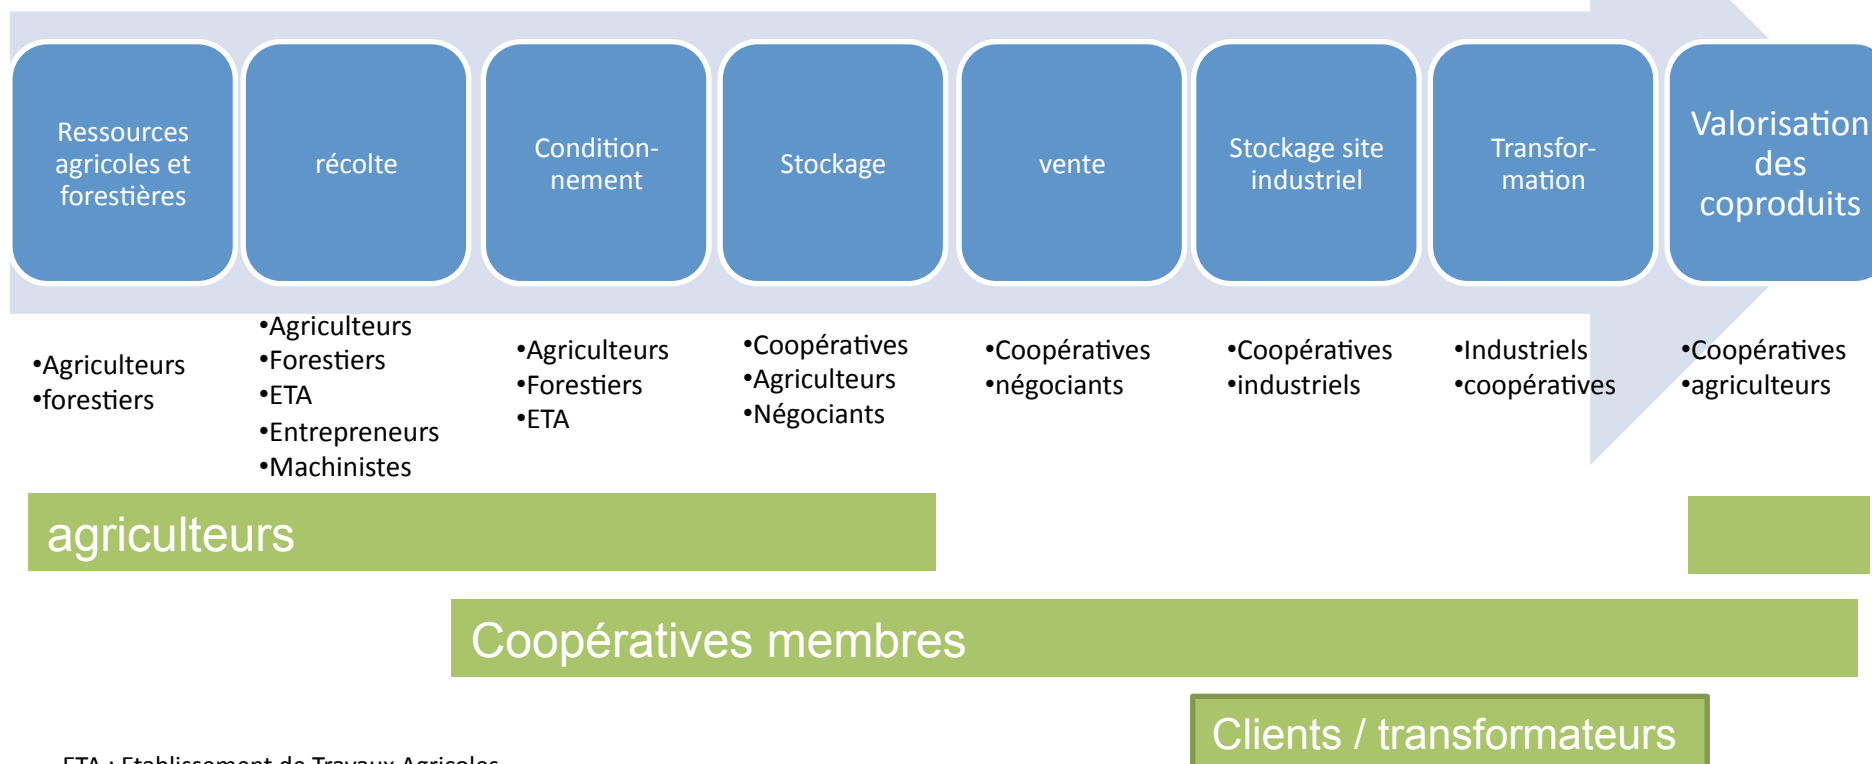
Ressources agricoles et forestières

récolte

Condition-nement

Stockage

vente

Stockage site industriel

Transfor-mation

Valorisation des coproduits

•Agriculteurs
•forestiers

•Agriculteurs
•Forestiers
•ETA
•Entrepreneurs
•Machinistes

•Agriculteurs
•Forestiers
•ETA

•Coopératives
•Agriculteurs
•Négociants

•Coopératives
•négociants

•Coopératives
•industriels

•Industriels
•coopératives

•Coopératives
•agriculteurs

agriculteurs

Coopératives membres

Clients / transformateurs

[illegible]